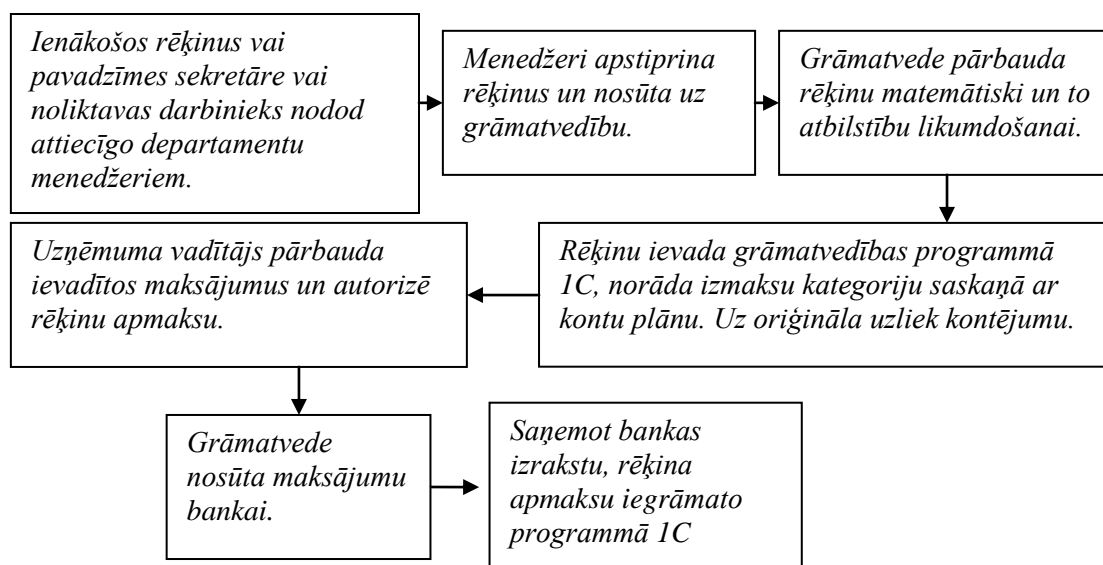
Ienākošos rēķinus vai pavadzīmes sekretāre vai noliktavas darbinieks nodod attiecīgo departamentu menedžeriem.

Menedžeri apstiprina rēķinus un nosūta uz grāmatvedību.

Grāmatvede pārbauda rēķinu matemātiski un to atbilstību likumdošanai.

Rēķinu ievada grāmatvedības programmā 1C, norāda izmaksu kategoriju saskaņā ar kontu plānu. Uz oriģināla uzliek kontējumu.

Uzņēmuma vadītājs pārbauda ievadītos maksājumus un autorizē rēķinu apmaksu.

Grāmatvede nosūta maksājumu bankai.

Saņemot bankas izrakstu, rēķina apmaksu iegrāmato programmā 1C